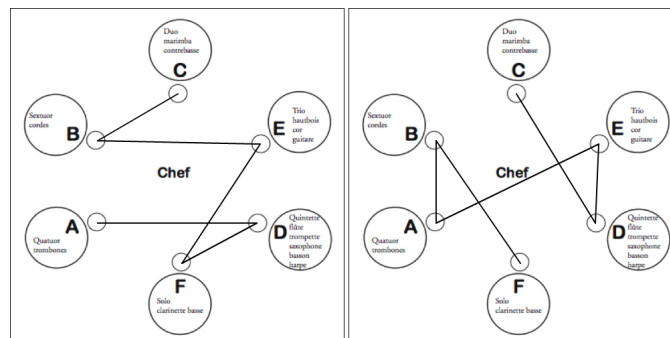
Duo
marimba
contrebasse
C

Sextuor
cordes
B

Trio
hautbois
cor
guitare
E

Chef

A
Quatuor
trombones

Quintette
flûte
trompette
saxophone
basson
harpe
D

F
Solo
clarinette basse

Duo
marimba
contrebasse
C

Sextuor
cordes
B

Trio
hautbois
cor
guitare
E

Chef

A
Quatuor
trombones

Quintette
flûte
trompette
saxophone
basson
harpe
D

F
Solo
clarinette basse